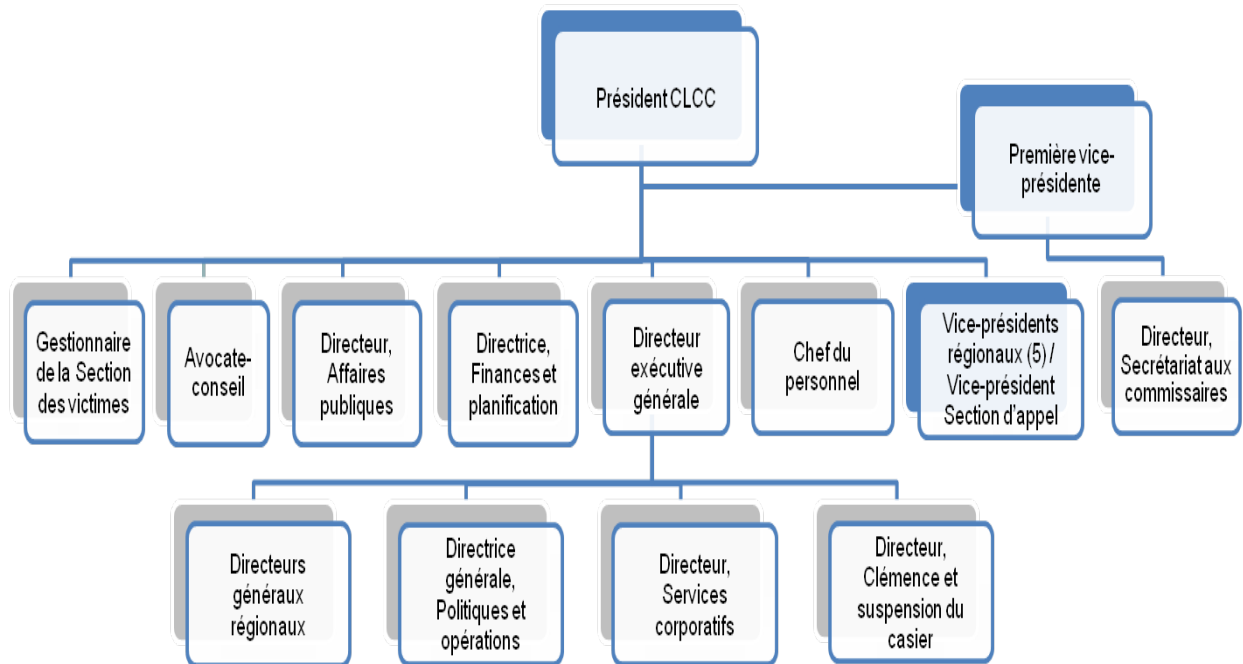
Président CLCC

Première vice-présidente

Gestionnaire de la Section des victimes

Avocate-conseil

Directeur, Affaires publiques

Directrice, Finances et planification

Directeur exécutive générale

Chef du personnel

Vice-présidents régionaux (5) / Vice-président Section d'appel

Directeur, Secrétariat aux commissaires

Directeurs généraux régionaux

Directrice générale, Politiques et opérations

Directeur, Services corporatifs

Directeur, Clémence et suspension du casier